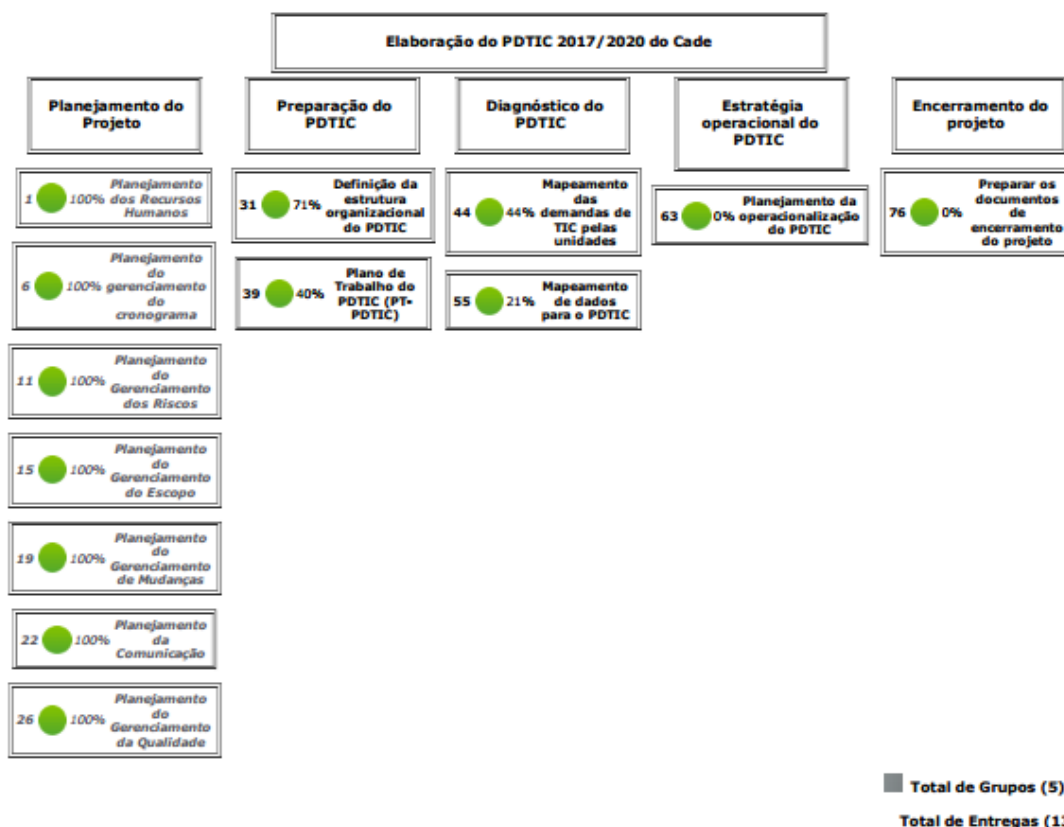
Elaboração do PDTIC 2017/2020 do Cade

Planejamento do Projeto

1 100% Planejamento dos Recursos Humanos

6 100% Planejamento do gerenciamento do cronograma

11 100% Planejamento do Gerenciamento dos Riscos

15 100% Planejamento do Gerenciamento do Escopo

19 100% Planejamento do Gerenciamento de Mudanças

22 100% Planejamento da Comunicação

26 100% Planejamento do Gerenciamento da Qualidade

Preparação do PDTIC

31 71% Definição da estrutura organizacional do PDTIC

39 40% Plano de Trabalho do PDTIC (PT-PDTIC)

Diagnóstico do PDTIC

44 44% Mapeamento das demandas de TIC pelas unidades

55 21% Mapeamento de dados para o PDTIC

Estratégia operacional do PDTIC

63 0% Planejamento da operacionalização do PDTIC

Encerramento do projeto

76 0% Preparar os documentos de encerramento do projeto

Total de Grupos (5)

Total de Entregas (1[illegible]